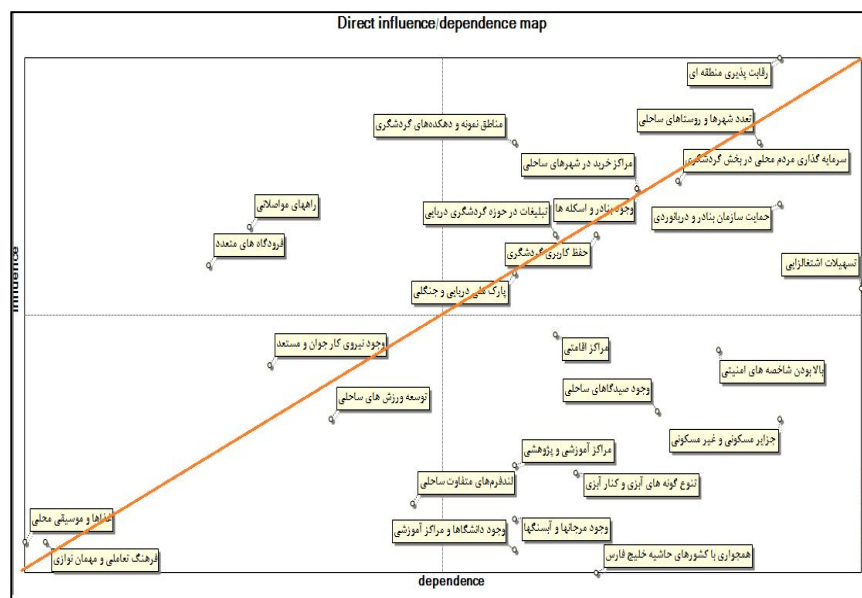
Direct influence/dependence map

رقابت پذیری منطقه ای

تعدد شهرها و روستاهای ساحلی

مناطق نمونه و دهکده‌های گردشگری

سرمایه گذاری مردم محلی در بخش گردشگری

مراکز خرید در شهرهای ساحلی

راههای مواصلاتی

وجود بنادر و اسکله ها

تبلیغات در حوزه گردشگری دریایی

حمایت سازمان بنادر و دریانوردی

فرودگاه های متعدد

حفظ کاربری گردشگری

تسهیلات اشتغالزایی

پارک های دریایی و جنگلی

influence

وجود نیروی کار جوان و مستعد

مراکز اقامتی

بالا بودن شاخصه های امنیتی

وجود صیدگاهای ساحلی

توسعه ورزش های ساحلی

جزایر مسکونی و غیر مسکونی

مراکز آموزشی و پژوهشی

لندفرمهای متفاوت ساحلی

تنوع گونه های آبزی و کنار آبزی

غذاها و موسیقی محلی

وجود مرجانها و آبسنگها

وجود دانشگاهها و مراکز آموزشی

فرهنگ تعاملی و مهمان نوازی

همجواری با کشورهای حاشیه خلیج فارس

dependence